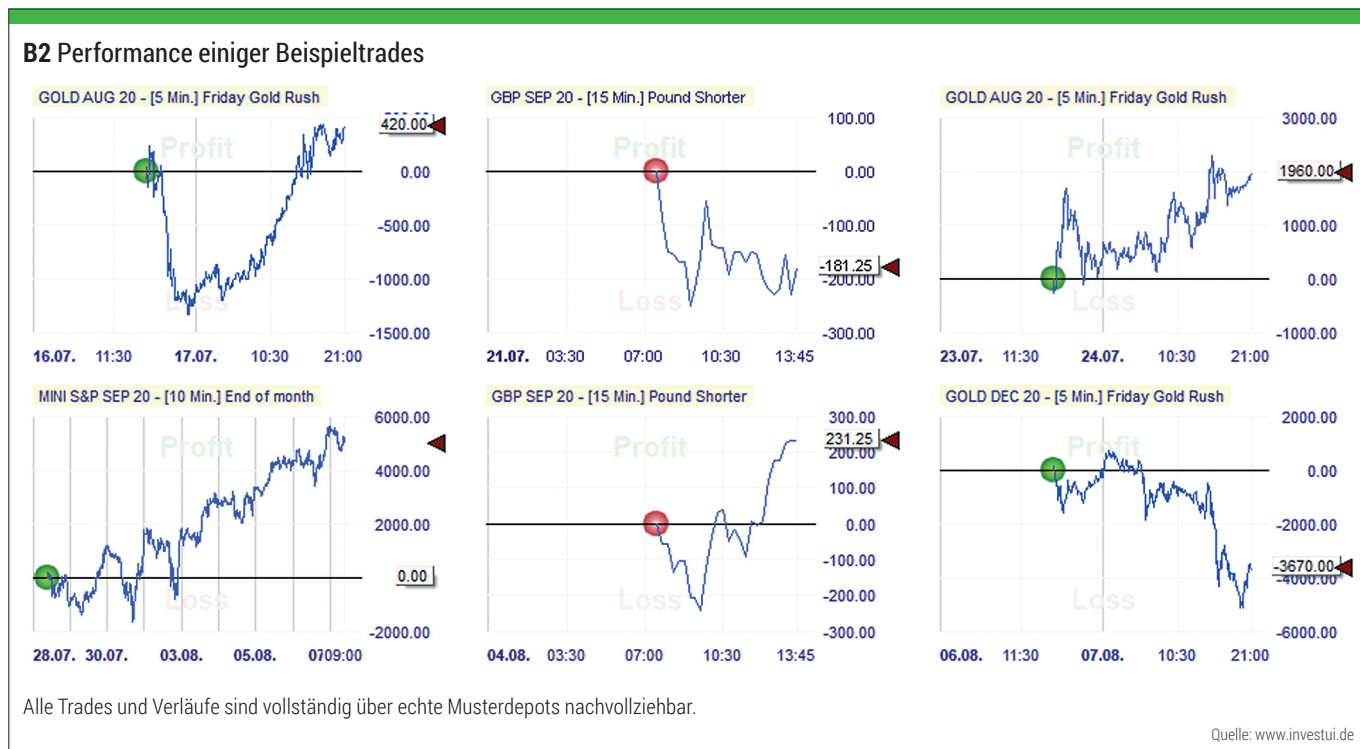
B2 Performance einiger Beispieltrades

GOLD AUG 20 - [5 Min.] Friday Gold Rush

Profit
Loss

420.00
0.00
-500.00
-1000.00
-1500.00

16.07. 11:30 17.07. 10:30 21:00

GBP SEP 20 - [15 Min.] Pound Shorter

Profit
Loss

100.00
0.00
-100.00
-181.25
-200.00
-300.00

21.07. 03:30 07:00 10:30 13:45

GOLD AUG 20 - [5 Min.] Friday Gold Rush

Profit
Loss

3000.00
1960.00
1000.00
0.00
-1000.00

23.07. 11:30 24.07. 10:30 21:00

MINI S&P SEP 20 - [10 Min.] End of month

Profit
Loss

6000.00
4000.00
2000.00
0.00
-2000.00

28.07. 30.07. 03.08. 05.08. 0709:00

GBP SEP 20 - [15 Min.] Pound Shorter

Profit
Loss

300.00
231.25
200.00
100.00
0.00
-100.00
-200.00
-300.00

04.08. 03:30 07:00 10:30 13:45

GOLD DEC 20 - [5 Min.] Friday Gold Rush

Profit
Loss

2000.00
0.00
-2000.00
-3670.00
-4000.00
-6000.00

06.08. 11:30 07.08. 10:30 21:00

Alle Trades und Verläufe sind vollständig über echte Musterdepots nachvollziehbar.

Quelle: www.investui.de